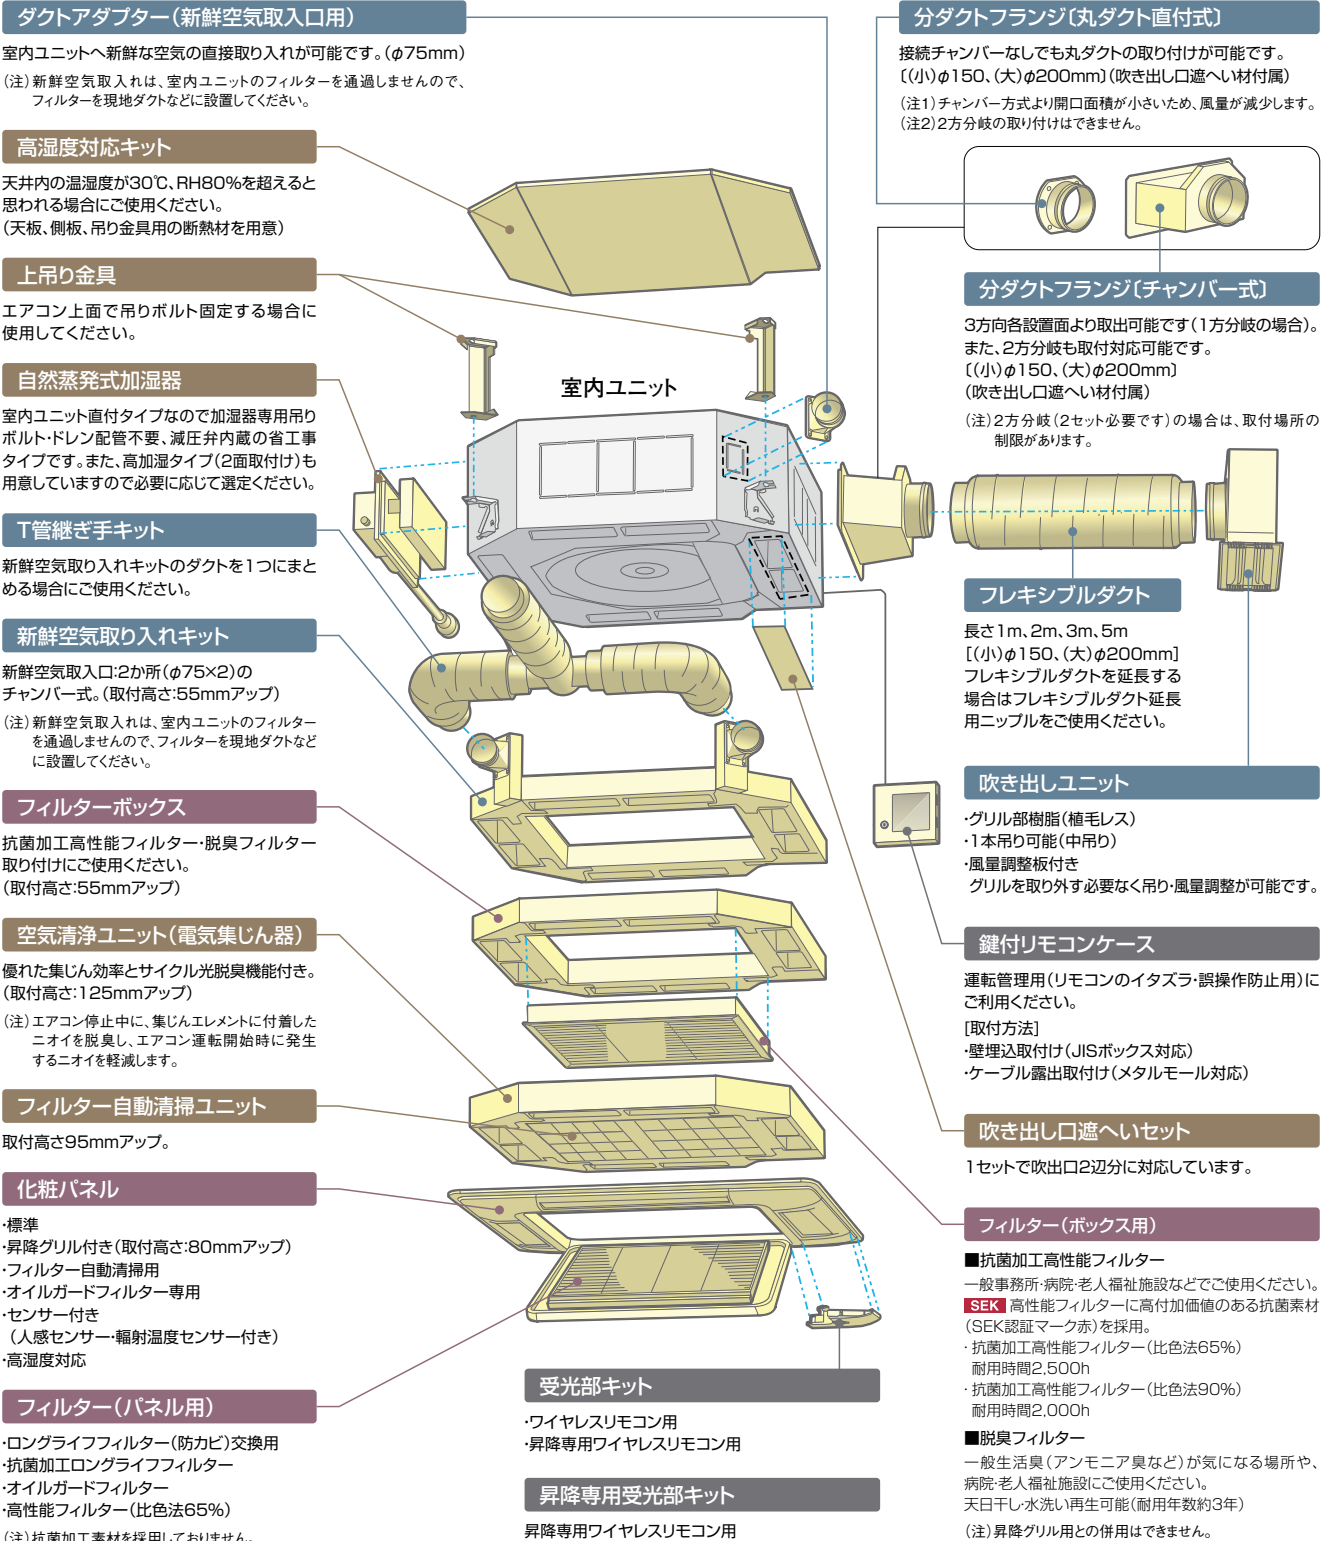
ダクトアダプター(新鮮空気取入口用)

室内ユニットへ新鮮な空気の直接取り入れが可能です。(φ75mm)

(注)新鮮空気取入れは、室内ユニットのフィルターを通過しませんので、フィルターを現地ダクトなどに設置してください。

高湿度対応キット

天井内の温湿度が30℃、RH80%を超えると思われる場合にご使用ください。(天板、側板、吊り金具用の断熱材を用意)

上吊り金具

エアコン上面で吊りボルト固定する場合に使用してください。

自然蒸発式加湿器

室内ユニット直付タイプなので加湿器専用吊りボルト・ドレン配管不要、減圧弁内蔵の省工事タイプです。また、高加湿タイプ(2面取付け)も用意していますので必要に応じて選定ください。

T管継ぎ手キット

新鮮空気取り入れキットのダクトを1つにまとめる場合にご使用ください。

新鮮空気取り入れキット

新鮮空気取入口:2か所(φ75×2)のチャンバー式。(取付高さ:55mmアップ)

(注)新鮮空気取入れは、室内ユニットのフィルターを通過しませんので、フィルターを現地ダクトなどに設置してください。

フィルターボックス

抗菌加工高性能フィルター・脱臭フィルター取り付けにご使用ください。(取付高さ:55mmアップ)

空気清浄ユニット(電気集じん器)

優れた集じん効率とサイクル光脱臭機能付き。(取付高さ:125mmアップ)

(注)エアコン停止中に、集じんエレメントに付着したニオイを脱臭し、エアコン運転開始時に発生するニオイを軽減します。

フィルター自動清掃ユニット

取付高さ95mmアップ。

化粧パネル

・標準
・昇降グリル付き(取付高さ:80mmアップ)
・フィルター自動清掃用
・オイルガードフィルター専用
・センサー付き
(人感センサー・輻射温度センサー付き)
・高湿度対応

フィルター(パネル用)

・ロングライフフィルター(防カビ)交換用
・抗菌加工ロングライフフィルター
・オイルガードフィルター
・高性能フィルター(比色法65%)
(注)抗菌加工素材を採用しておりません。

室内ユニット

分ダクトフランジ〔丸ダクト直付式〕

接続チャンバーなしでも丸ダクトの取り付けが可能です。〔(小)φ150、(大)φ200mm〕(吹き出し口遮へい材付属)

(注1)チャンバー方式より開口面積が小さいため、風量が減少します。
(注2)2方分岐の取り付けはできません。

分ダクトフランジ〔チャンバー式〕

3方向各設置面より取出可能です(1方分岐の場合)。また、2方分岐も取付対応可能です。〔(小)φ150、(大)φ200mm〕(吹き出し口遮へい材付属)

(注)2方分岐(2セット必要です)の場合は、取付場所の制限があります。

フレキシブルダクト

長さ1m、2m、3m、5m
〔(小)φ150、(大)φ200mm〕
フレキシブルダクトを延長する場合はフレキシブルダクト延長用ニップルをご使用ください。

吹き出しユニット

・グリル部樹脂(植毛レス)
・1本吊り可能(中吊り)
・風量調整板付き
グリルを取り外す必要なく吊り・風量調整が可能です。

鍵付リモコンケース

運転管理用(リモコンのイタズラ・誤操作防止用)にご利用ください。

[取付方法]
・壁埋込取付け(JISボックス対応)
・ケーブル露出取付け(メタルモール対応)

吹き出し口遮へいセット

1セットで吹出口2辺分に対応しています。

フィルター(ボックス用)

■抗菌加工高性能フィルター
一般事務所・病院・老人福祉施設などでご使用ください。
SEK 高性能フィルターに高付加価値のある抗菌素材(SEK認証マーク赤)を採用。
・抗菌加工高性能フィルター(比色法65%)
耐用時間2,500h
・抗菌加工高性能フィルター(比色法90%)
耐用時間2,000h

■脱臭フィルター
一般生活臭(アンモニア臭など)が気になる場所や、病院・老人福祉施設にご使用ください。
天日干し・水洗い再生可能(耐用年数約3年)

(注)昇降グリル用との併用はできません。

受光部キット

・ワイヤレスリモコン用
・昇降専用ワイヤレスリモコン用

昇降専用受光部キット

昇降専用ワイヤレスリモコン用